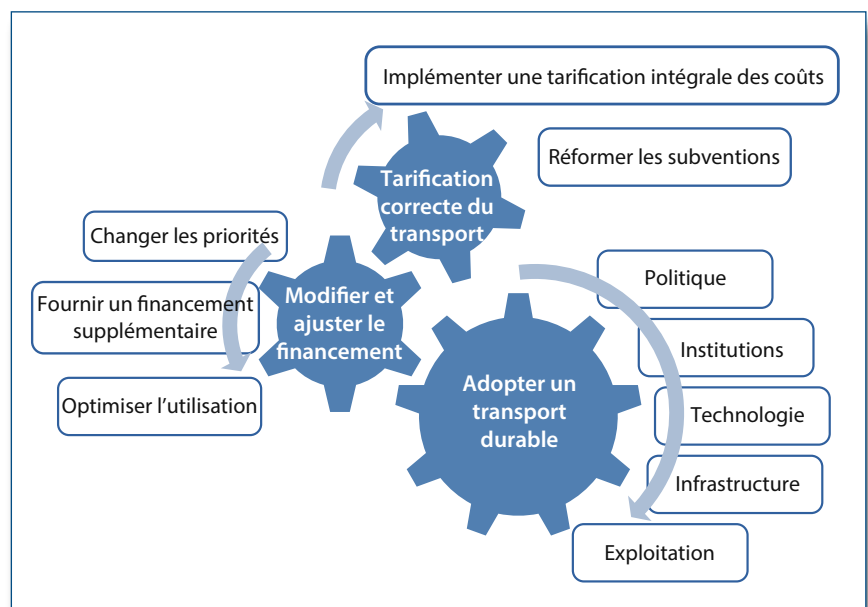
Implémenter une tarification intégrale des coûts

Réformer les subventions

Tarification correcte du transport

Changer les priorités

Fournir un financement supplémentaire

Optimiser l'utilisation

Modifier et ajuster le financement

Adopter un transport durable

Politique

Institutions

Technologie

Infrastructure

Exploitation